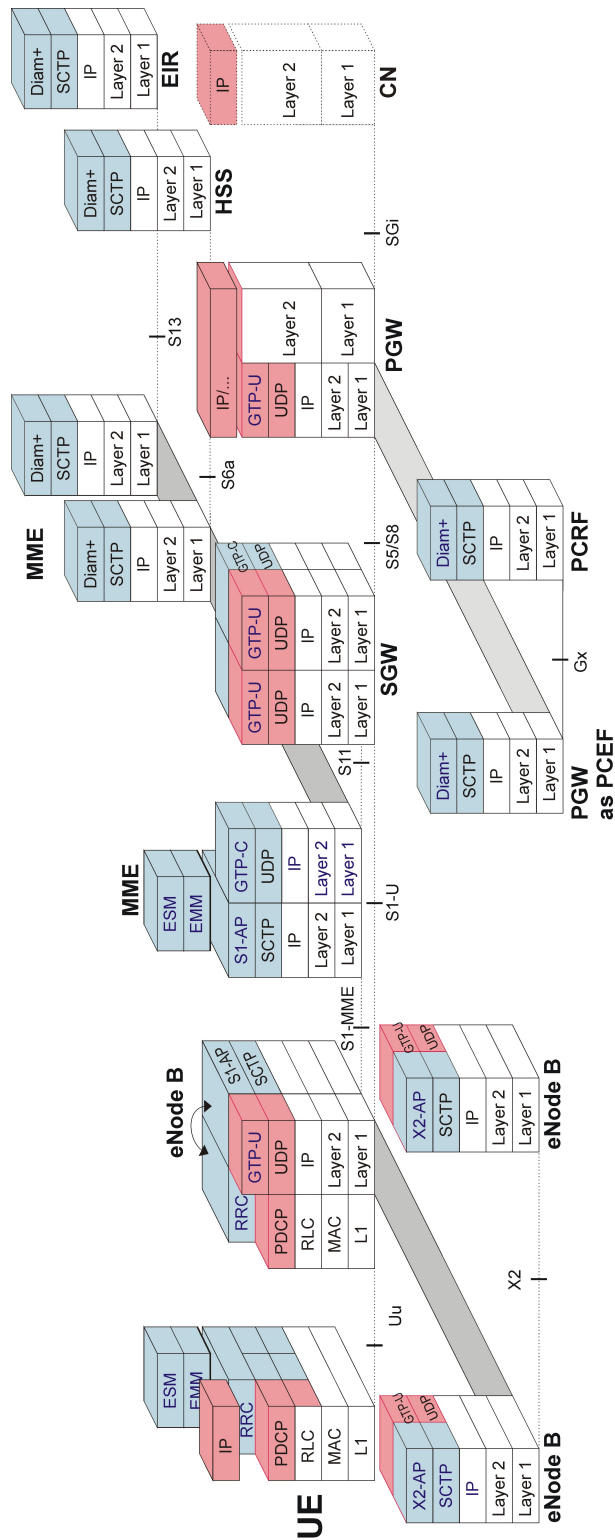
UE
ESM
EMM
IP
RRC
PDCP
RLC
MAC
L1

eNode B
RRC
PDCP
RLC
MAC
L1
GTP-U
UDP
IP
Layer 2
Layer 1
S1-AP
SCTP

Uu

MME
ESM
EMM
S1-AP
SCTP
IP
Layer 2
Layer 1
GTP-C
UDP
IP
Layer 2
Layer 1

S1-MME
S1-U
S11

SGW
GTP-U
UDP
IP
Layer 2
Layer 1
GTP-U
UDP
IP
Layer 2
Layer 1
GTP-C
UDP

MME
Diam+
SCTP
IP
Layer 2
Layer 1

Diam+
SCTP
IP
Layer 2
Layer 1

S5/S8
S6a

PGW
IP/...
GTP-U
UDP
IP
Layer 2
Layer 1
Layer 2
Layer 1

S13

HSS
Diam+
SCTP
IP
Layer 2
Layer 1

SGi

EIR
Diam+
SCTP
IP
Layer 2
Layer 1

CN
IP
Layer 2
Layer 1

eNode B
X2-AP
SCTP
IP
Layer 2
Layer 1
GTP-U
UDP

X2

eNode B
X2-AP
SCTP
IP
Layer 2
Layer 1
GTP-U
UDP

PGW
as PCEF
Diam+
SCTP
IP
Layer 2
Layer 1

Gx

PCRF
Diam+
SCTP
IP
Layer 2
Layer 1